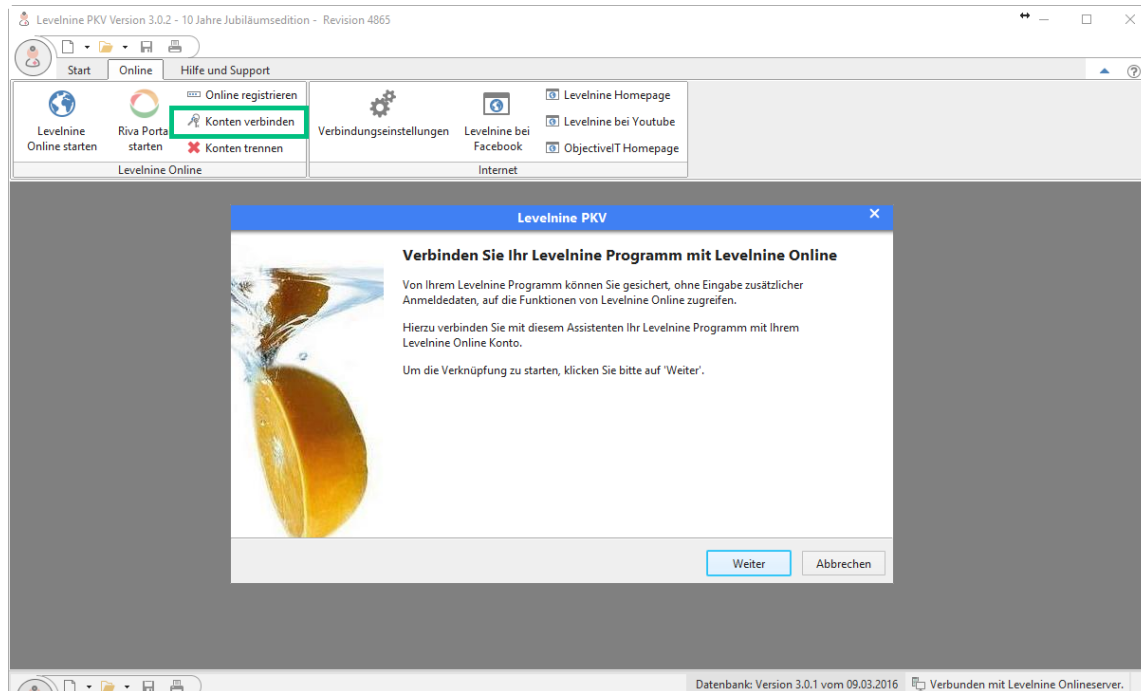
Levelnine PKV Version 3.0.2 - 10 Jahre Jubiläumsedition - Revision 4865

Start
Online
Hilfe und Support

Levelnine Online starten
Riva Portal starten
Online registrieren
Konten verbinden
Konten trennen
Levelnine Online

Verbindungseinstellungen
Levelnine bei Facebook
Levelnine Homepage
Levelnine bei Youtube
ObjectiveIT Homepage
Internet

Levelnine PKV

Verbinden Sie Ihr Levelnine Programm mit Levelnine Online

Von Ihrem Levelnine Programm können Sie gesichert, ohne Eingabe zusätzlicher Anmeldedaten, auf die Funktionen von Levelnine Online zugreifen.

Hierzu verbinden Sie mit diesem Assistenten Ihr Levelnine Programm mit Ihrem Levelnine Online Konto.

Um die Verknüpfung zu starten, klicken Sie bitte auf 'Weiter'.

Weiter
Abbrechen

Datenbank: Version 3.0.1 vom 09.03.2016
Verbunden mit Levelnine Onlineserver.